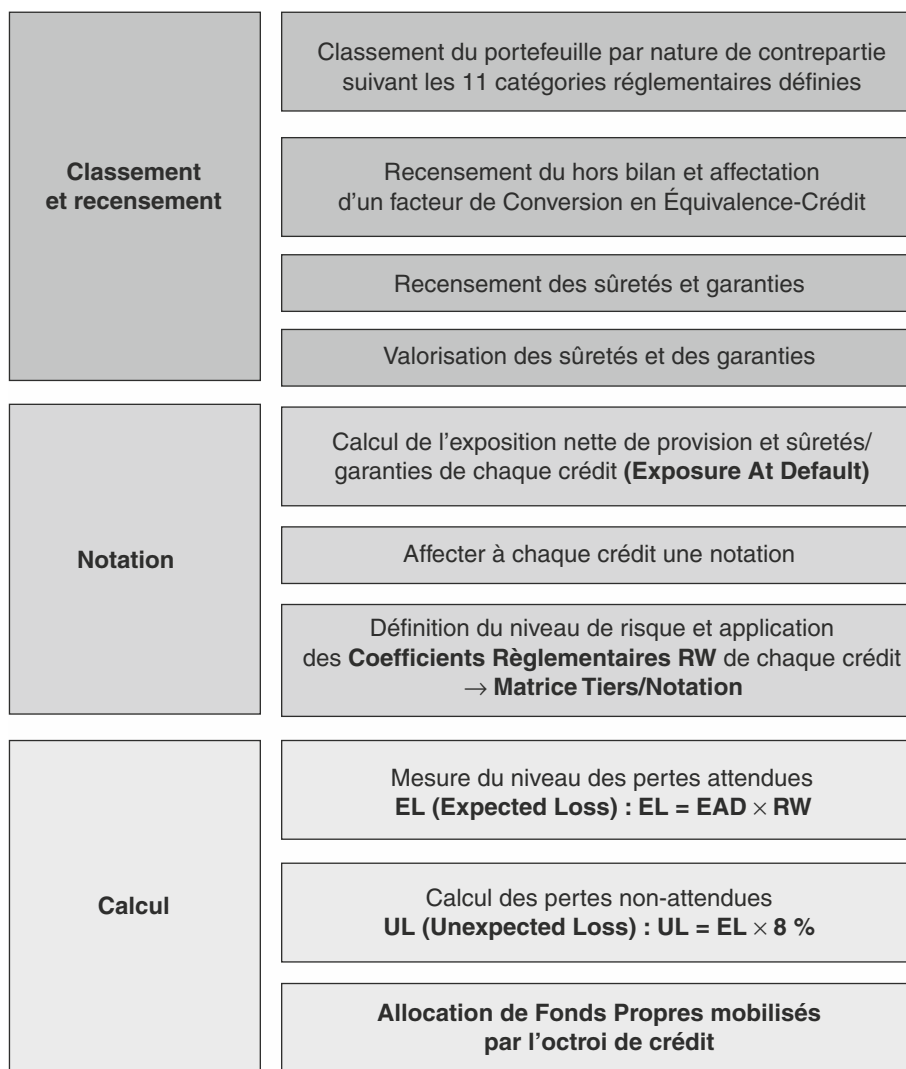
Classement et recensement

Classement du portefeuille par nature de contrepartie suivant les 11 catégories réglementaires définies

Recensement du hors bilan et affectation d'un facteur de Conversion en Équivalence-Crédit

Recensement des sûretés et garanties

Valorisation des sûretés et des garanties

Notation

Calcul de l'exposition nette de provision et sûretés/ garanties de chaque crédit **(Exposure At Default)**

Affecter à chaque crédit une notation

Définition du niveau de risque et application des **Coefficients Règlementaires RW** de chaque crédit $\rightarrow$ **Matrice Tiers/Notation**

Calcul

Mesure du niveau des pertes attendues
**EL (Expected Loss) : EL = EAD $\times$ RW**

Calcul des pertes non-attendues
**UL (Unexpected Loss) : UL = EL $\times$ 8 %**

**Allocation de Fonds Propres mobilisés par l'octroi de crédit**